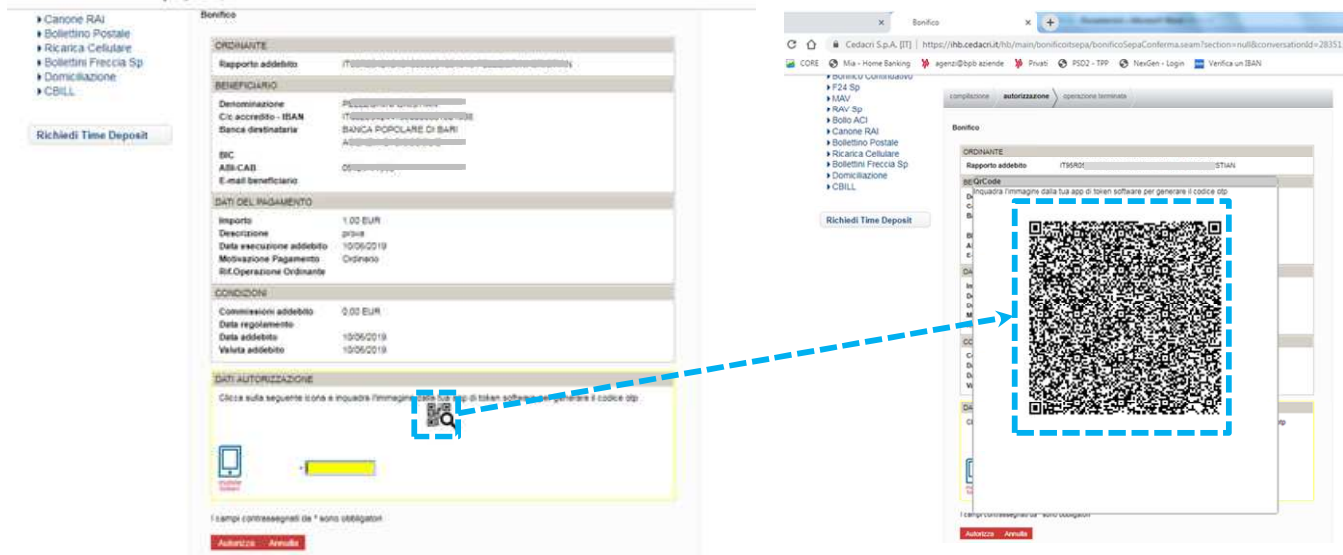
▸ Canone RAI
▸ Bollettino Postale
▸ Ricarica Cellulare
▸ Bollettini Freccia Sp
▸ Domiciliazione
▸ CBILL

Richiedi Time Deposit

Bonifico

ORDINANTE
Rapporto addebito IT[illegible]

BENEFICIARIO
Denominazione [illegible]
C/c accredito - IBAN IT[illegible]
Banca destinataria BANCA POPOLARE DI BARI
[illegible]
BIC
ABI-CAB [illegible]
E-mail beneficiario

DATI DEL PAGAMENTO
Importo 1,00 EUR
Descrizione prova
Data esecuzione addebito 10/06/2019
Motivazione Pagamento Ordinario
Rif.Operazione Ordinante

CONDIZIONI
Commissioni addebito 0,00 EUR
Data regolamento
Data addebito 10/06/2019
Valuta addebito 10/06/2019

DATI AUTORIZZAZIONE
Clicca sulla seguente icona e inquadra l'immagine dalla tua app di token software per generare il codice otp

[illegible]

I campi contrassegnati da * sono obbligatori

Autorizza Annulla

Bonifico

Cedacri S.p.A. [IT] https://ihb.cedacri.it/hb/main/bonificoitsepa/bonificoSepaConferma.seam?section=null&conversationId=28351

CORE Mia - Home Banking agenzi@bpb aziende Privati PSD2 - TPP NexGen - Login Verifica un IBAN

▸ Bonifico Continuativo
▸ F24 Sp
▸ MAV
▸ RAV Sp
▸ Bollo ACI
▸ Canone RAI
▸ Bollettino Postale
▸ Ricarica Cellulare
▸ Bollettini Freccia Sp
▸ Domiciliazione
▸ CBILL

Richiedi Time Deposit

compilazione autorizzazione operazione terminata

Bonifico

ORDINANTE
Rapporto addebito IT95R05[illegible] STIAN

QrCode
Inquadra l'immagine dalla tua app di token software per generare il codice otp

I campi contrassegnati da * sono obbligatori

Autorizza Annulla